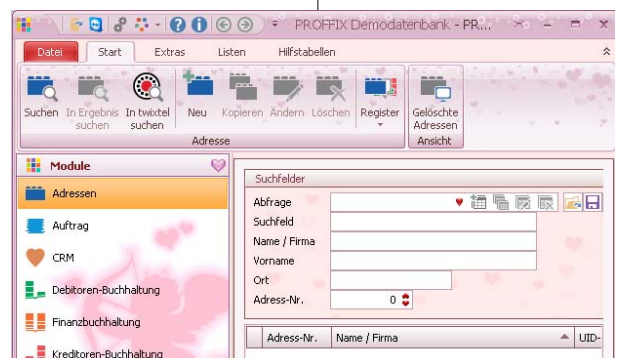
PROFFIX Demodatenbank - PR...

Datei
Start
Extras
Listen
Hilfstabellen

Suchen
In Ergebnis suchen
In twixtel suchen
Neu
Kopieren
Ändern
Löschen
Register
Adresse
Gelöschte Adressen
Ansicht

Module
Adressen
Auftrag
CRM
Debitoren-Buchhaltung
Finanzbuchhaltung
Kreditoren-Buchhaltung

Suchfelder
Abfrage
Suchfeld
Name / Firma
Vorname
Ort
Adress-Nr.
0

| Adress-Nr. | Name / Firma | UID- |
|---|---|---|